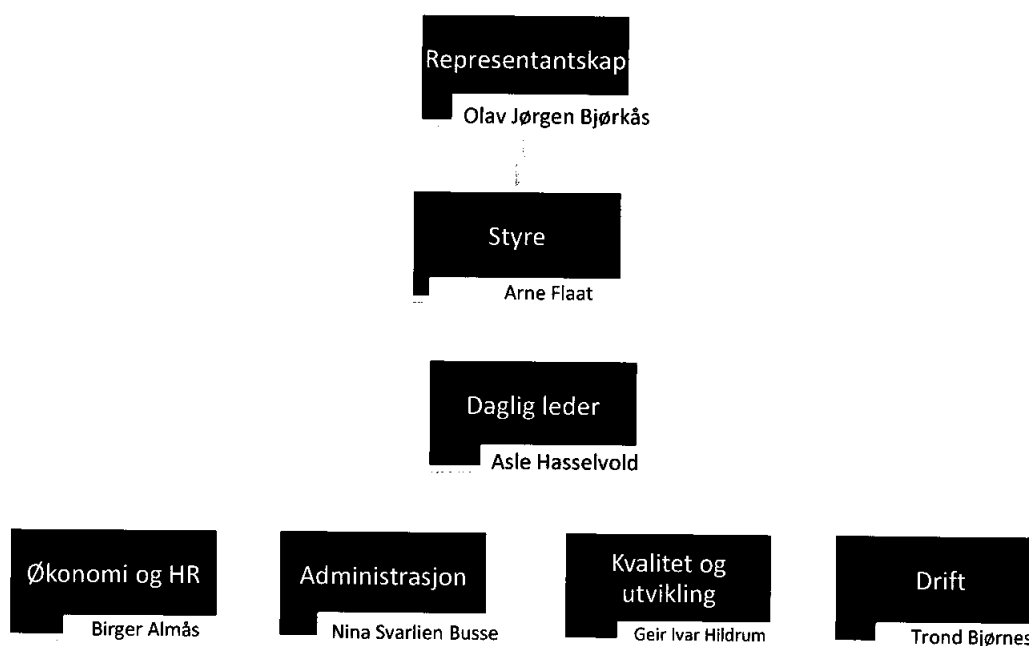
Representantskap
Olav Jørgen Bjørkås

Styre
Arne Flaat

Daglig leder
Asle Hasselvold

Økonomi og HR
Birger Almås

Administrasjon
Nina Svarlien Busse

Kvalitet og utvikling
Geir Ivar Hildrum

Drift
Trond Bjørnes